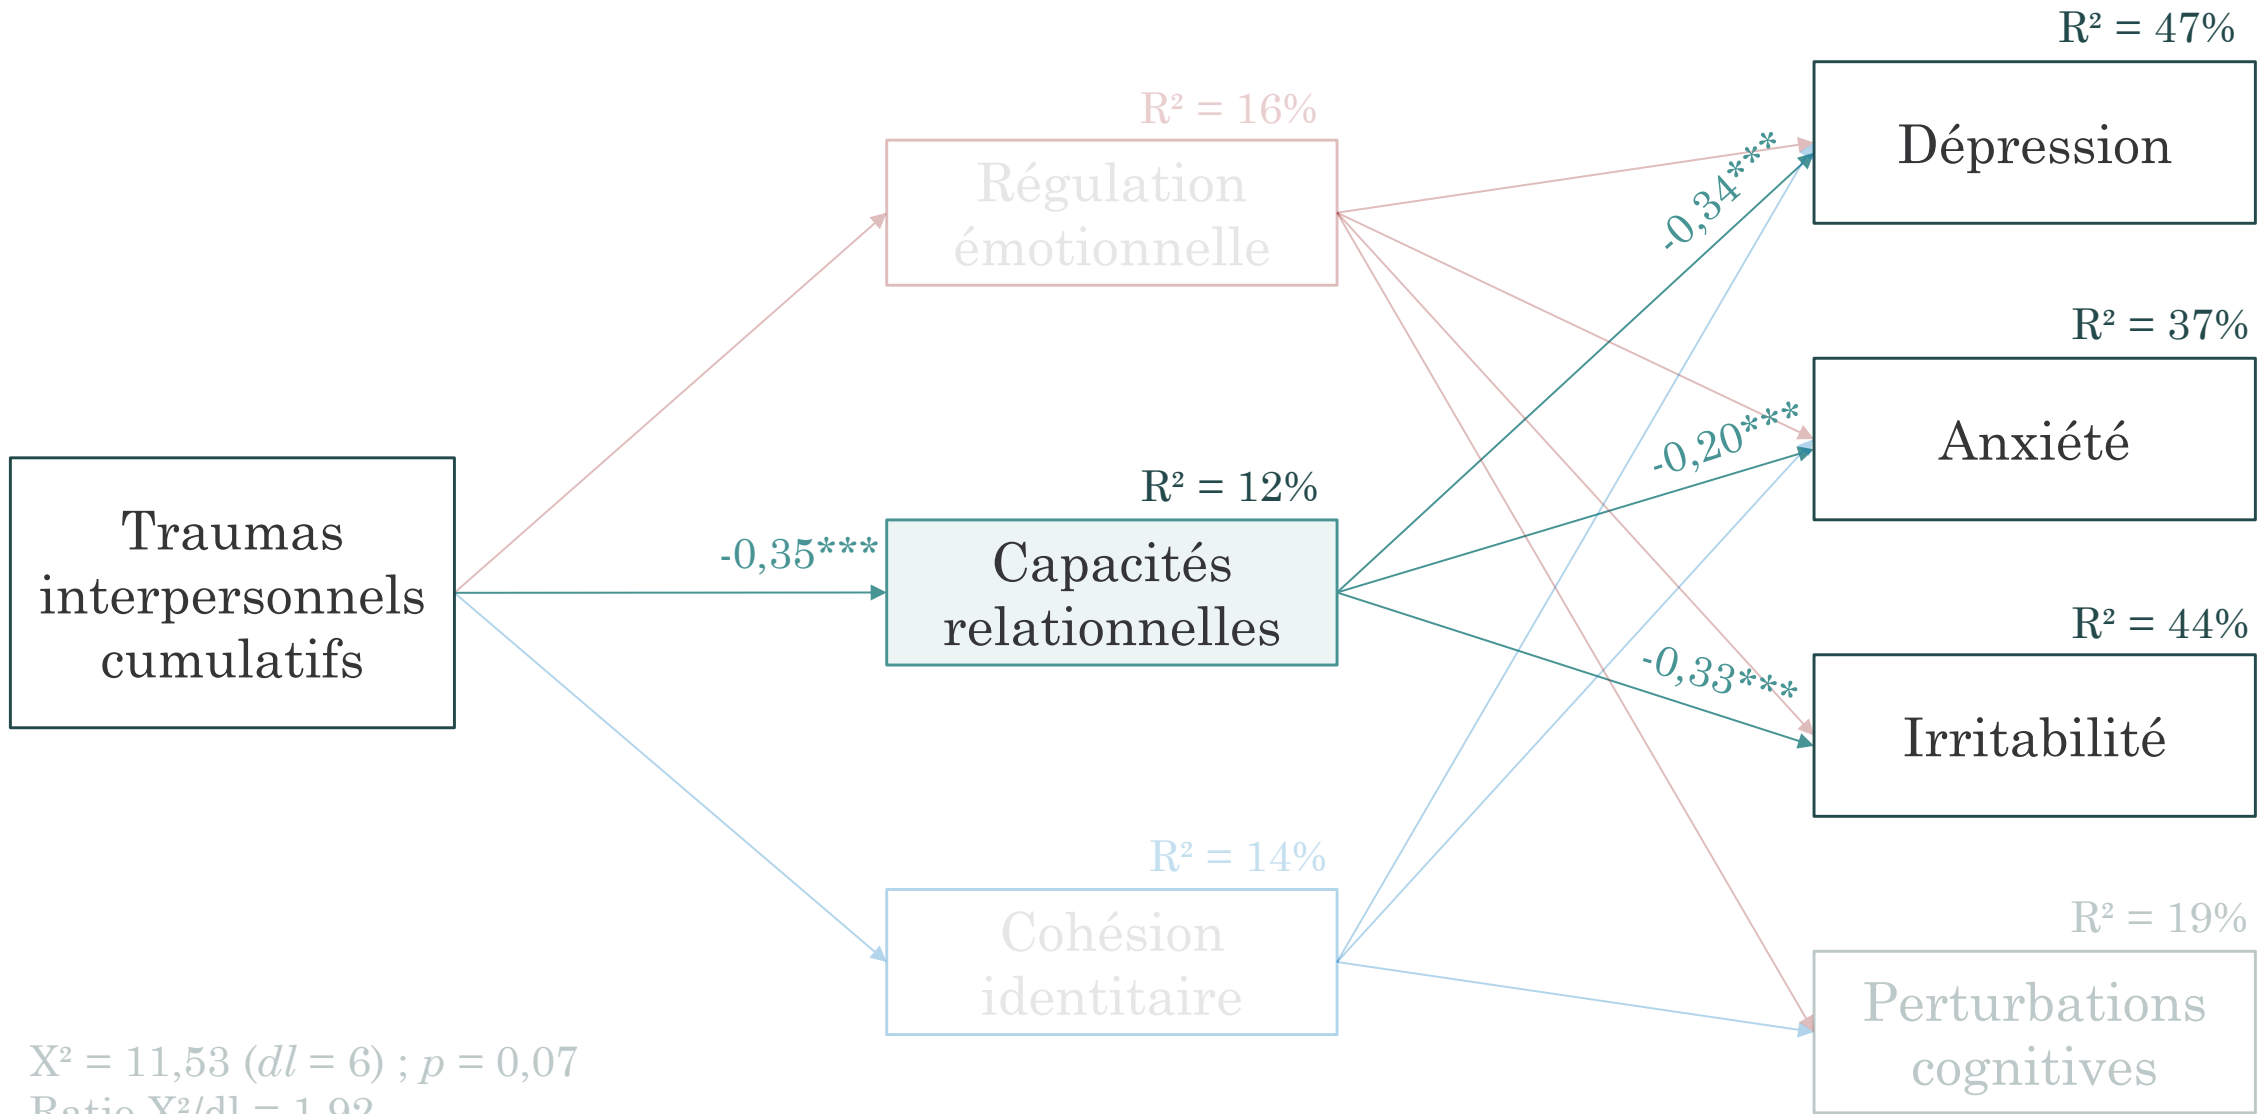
R² = 47%

Dépression

R² = 16%

Régulation émotionnelle

-0,34***

R² = 37%

Anxiété

-0,20***

Traumas interpersonnels cumulatifs

-0,35***

R² = 12%

Capacités relationnelles

R² = 44%

-0,33***

Irritabilité

R² = 14%

Cohésion identitaire

R² = 19%

Perturbations cognitives

X² = 11,53 ($dl$ = 6) ; $p$ = 0,07
Ratio X²/dl = 1,92